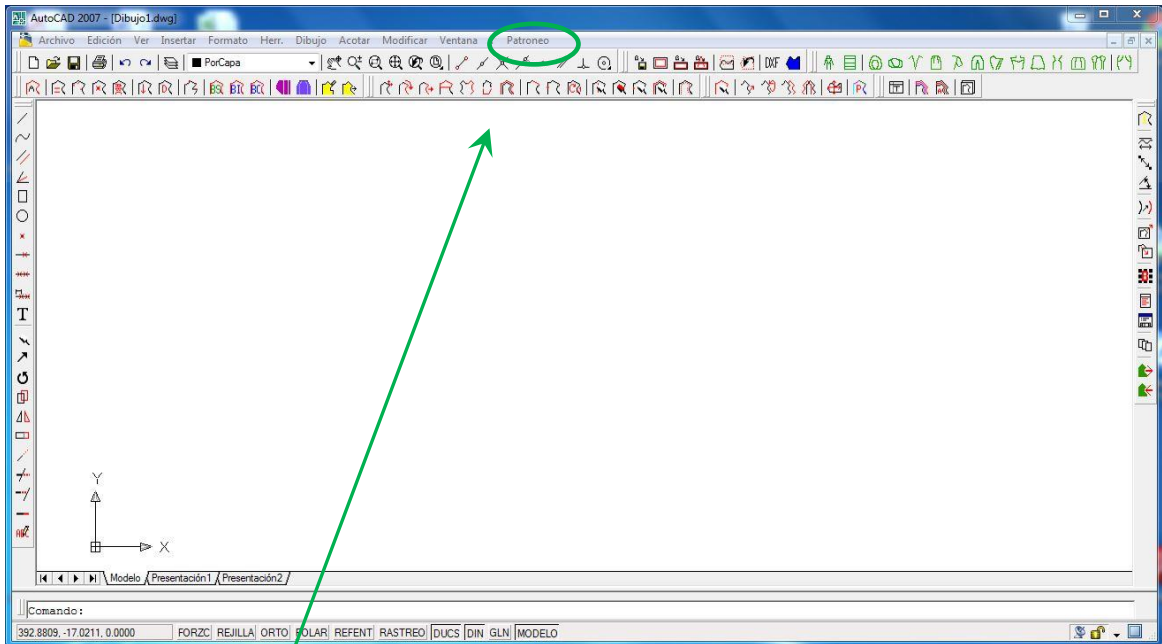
AutoCAD 2007 - [Dibujo1.dwg]

Archivo Edición Ver Insertar Formato Herr. Dibujo Acotar Modificar Ventana Patroneo

PorCapa

DXF

T

Y

X

Modelo Presentación1 Presentación2

Comando:

392.8809, -17.0211, 0.0000 FORZC REJILLA ORTO POLAR REFENT RASTREO DUCS DIN GLN MODELO